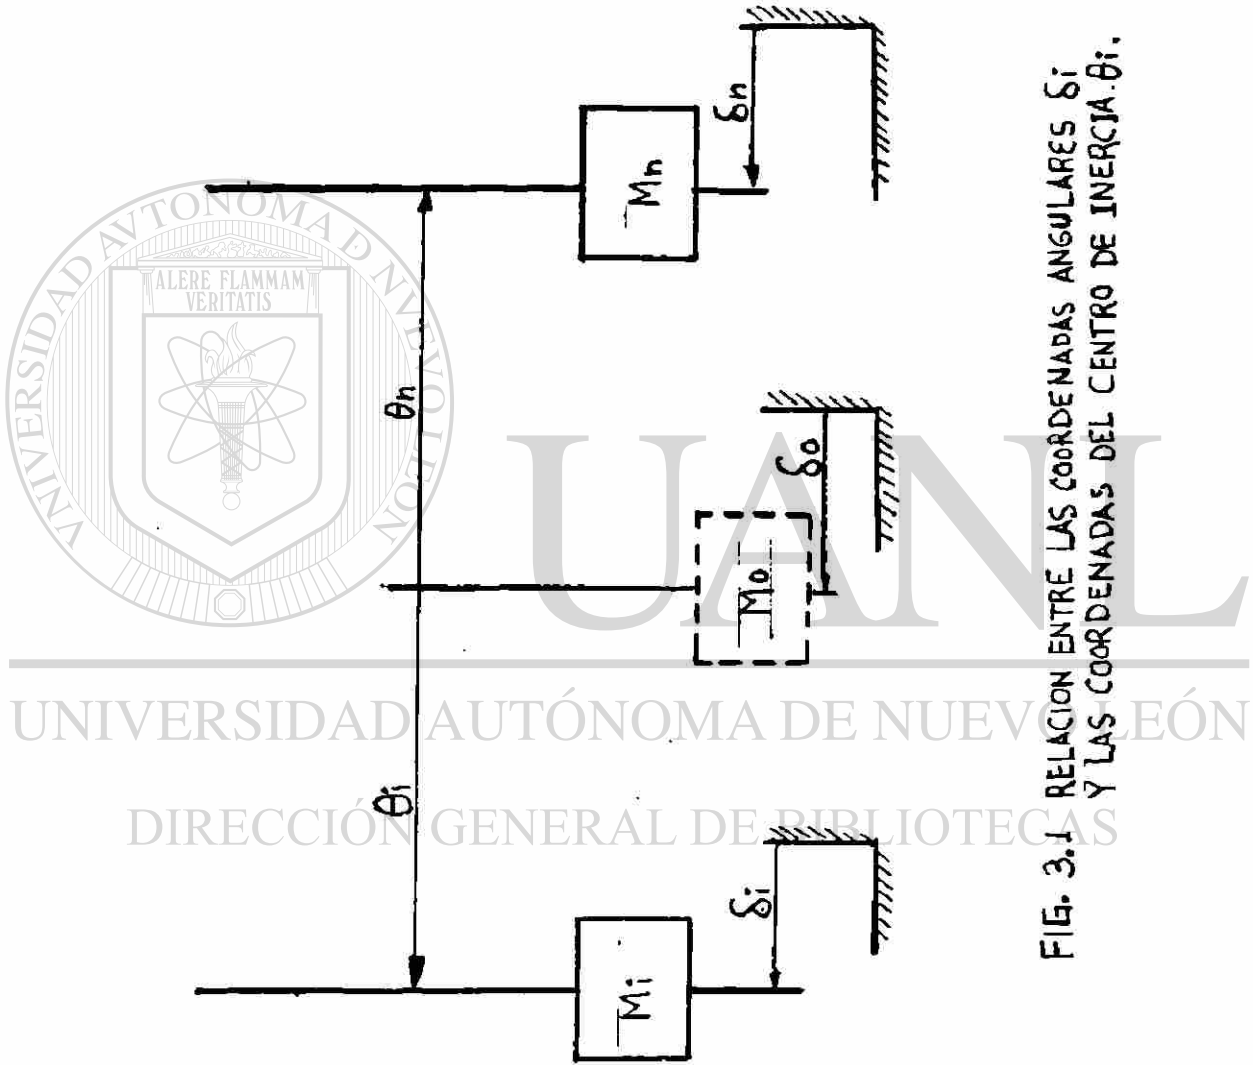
$M_n$

$\delta_n$

$\theta_n$

$\delta_0$

$M_0$

$\theta_i$

$\delta_i$

$M_i$

FIG. 3.1 RELACION ENTRE LAS COORDENADAS ANGULARES $\delta_i$ Y LAS COORDENADAS DEL CENTRO DE INERCIA $\theta_i$.

UNIVERSIDAD AUTÓNOMA DE NUEVO LEÓN

ALERE FLAMMAM VERITATIS

UANL

UNIVERSIDAD AUTÓNOMA DE NUEVO LEÓN

DIRECCIÓN GENERAL DE BIBLIOTECAS